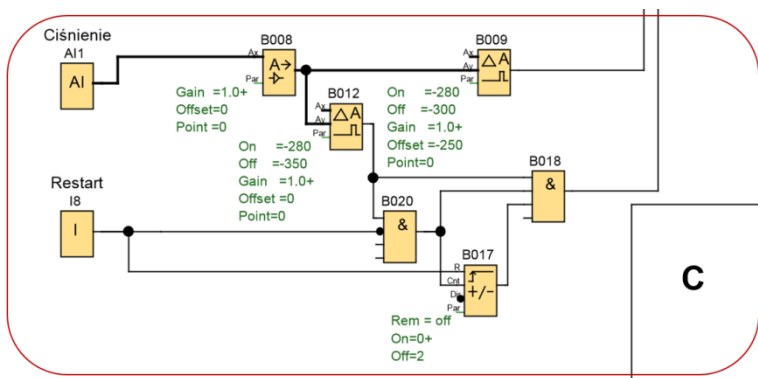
Ciśnienie
AI1
AI

B008
Ax
Par
Gain =1.0+
Offset=0
Point =0

B012
Ax
Ay
Par
On =-280
Off =-350
Gain =1.0+
Offset =0
Point=0

B009
Ax
Ay
Par
On =-280
Off =-300
Gain =1.0+
Offset =-250
Point=0

Restart
I8
I

B020
&

B018
&

B017
R
Cnt
Dir
Par
+/-
Rem = off
On=0+
Off=2

C